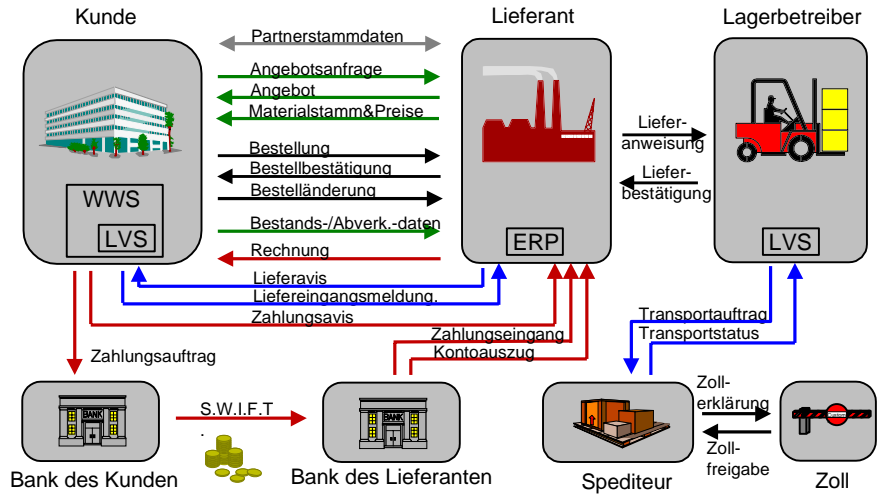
Kunde

Lieferant

Lagerbetreiber

Partnerstammdaten

Angebotsanfrage

Angebot

Materialstamm&Preise

Bestellung

Bestellbestätigung

Bestelländerung

Bestands-/Abverk.-daten

Rechnung

WWS

LVS

ERP

Lieferanweisung

Lieferbestätigung

LVS

Lieferavis

Liefereingangsmeldung.

Zahlungsavis

Zahlungseingang

Kontoauszug

Transportauftrag

Transportstatus

Zahlungsauftrag

BANK

S.W.I.F.T

BANK

Zollerklärung

Zollfreigabe

Bank des Kunden

Bank des Lieferanten

Spediteur

Zoll